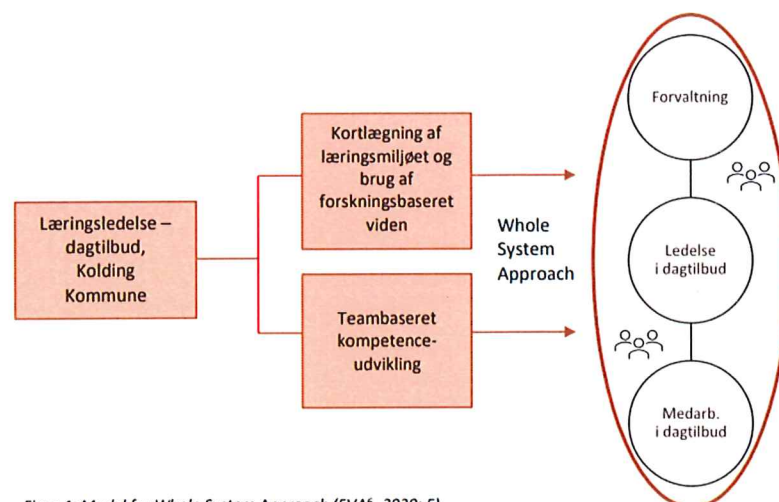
Læringsledelse – dagtilbud, Kolding Kommune

Kortlægning af læringsmiljøet og brug af forskningsbaseret viden

Teambaseret kompetenceudvikling

Whole System Approach

Forvaltning

Ledelse i dagtilbud

Medarb. i dagtilbud

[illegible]